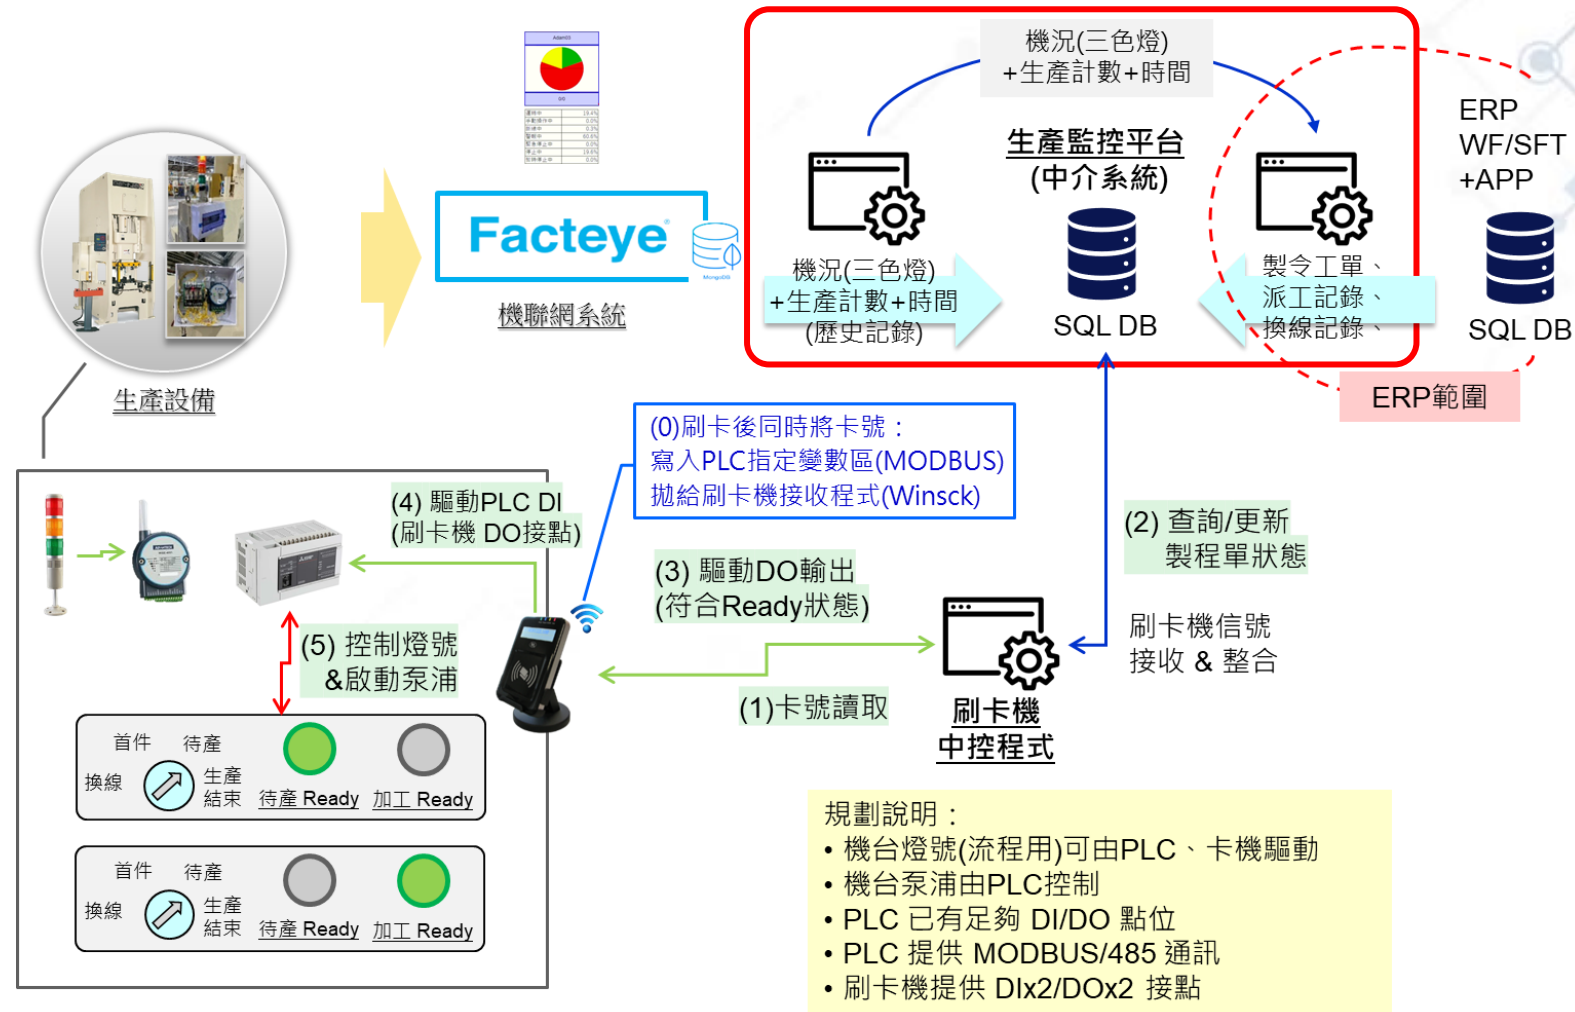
機況(三色燈)
+生產計數+時間

生產監控平台
(中介系統)

ERP
WF/SFT
+APP

Facteye

機聯網系統

機況(三色燈)
+生產計數+時間
(歷史記錄)

SQL DB

製令工單、
派工記錄、
換線記錄、

SQL DB

ERP範圍

生產設備

(0)刷卡後同時將卡號：
寫入PLC指定變數區(MODBUS)
拋給刷卡機接收程式(Winsck)

(4) 驅動PLC DI
(刷卡機 DO接點)

(2) 查詢/更新
製程單狀態

(3) 驅動DO輸出
(符合Ready狀態)

刷卡機信號
接收 & 整合

(5) 控制燈號
&啟動泵浦

(1)卡號讀取

刷卡機
中控程式

首件 待產
換線 生產結束 待產 Ready 加工 Ready

首件 待產
換線 生產結束 待產 Ready 加工 Ready

規劃說明：
• 機台燈號(流程用)可由PLC、卡機驅動
• 機台泵浦由PLC控制
• PLC 已有足夠 DI/DO 點位
• PLC 提供 MODBUS/485 通訊
• 刷卡機提供 DIx2/DOx2 接點